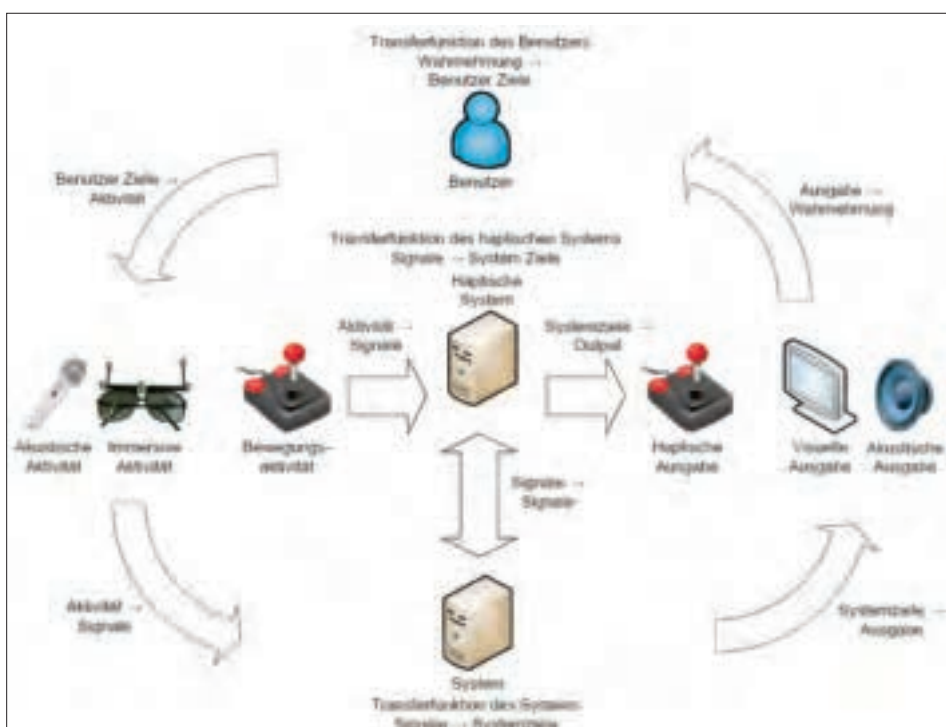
Transferfunktion des Benutzers
Wahrnehmung →
Benutzer Ziele

Benutzer

Benutzer Ziele →
Aktivität

Ausgabe →
Wahrnehmung

Transferfunktion des haptischen Systems
Signale → System Ziele

Haptische
System

Aktivität →
Signale

Systemziele →
Output

Akustische
Aktivität

Immersive
Aktivität

Bewegungs-
aktivität

Haptische
Ausgabe

Visuelle
Ausgabe

Akustische
Ausgabe

Signale →
Signale

Aktivität →
Signale

Systemziele →
Ausgabe

System
Transferfunktion des Systems
Signale → Systemziele